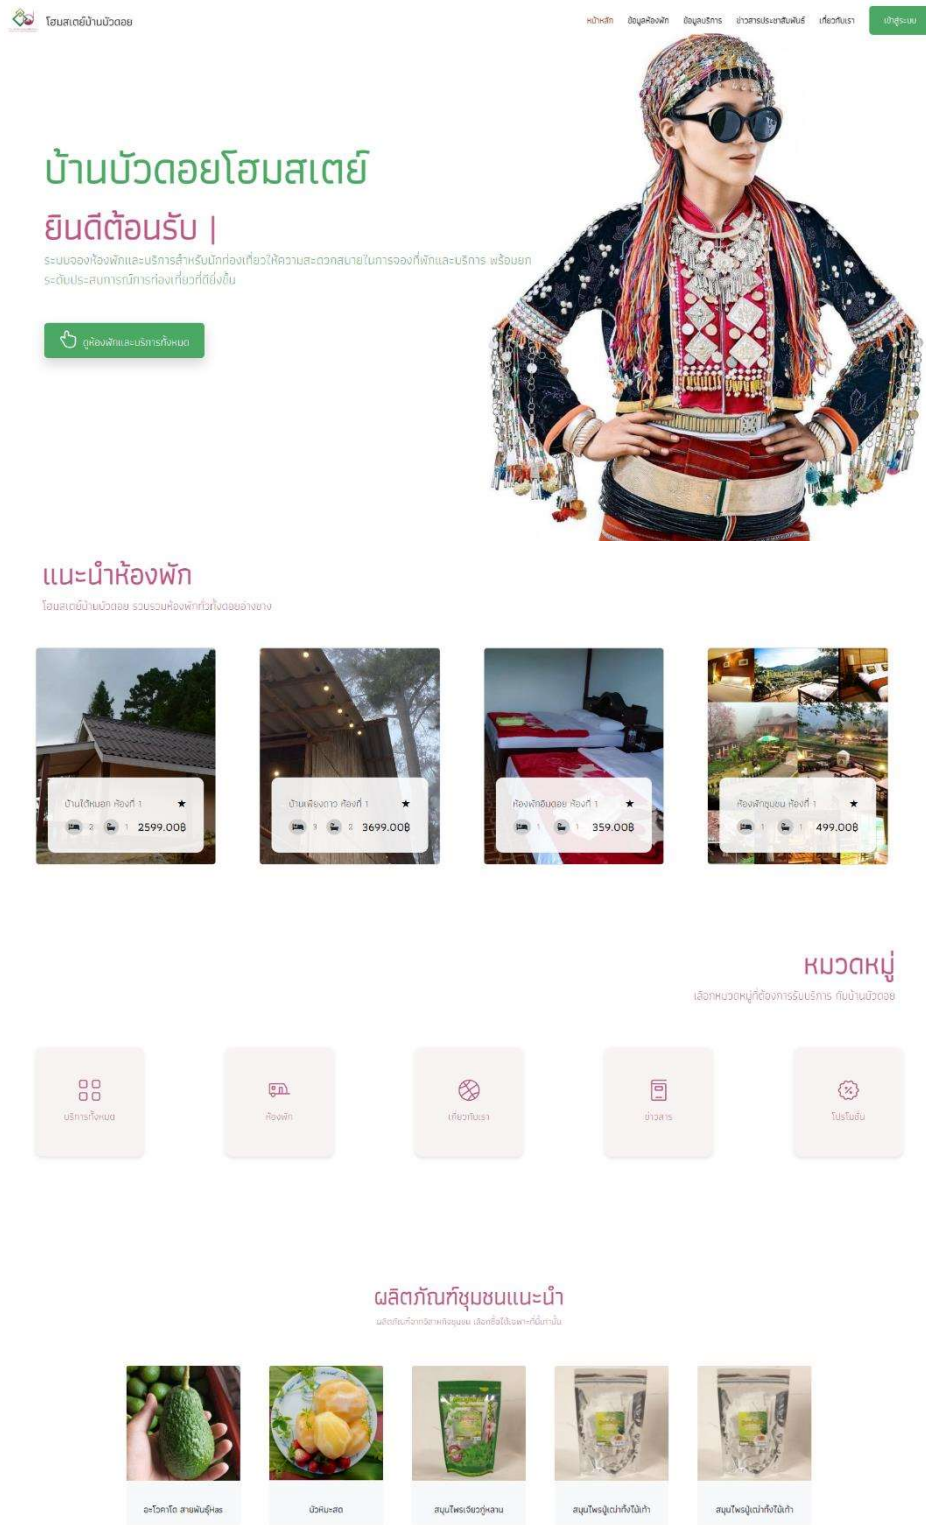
โฮมสเตย์บ้านบัวดอย

หน้าหลัก ข้อมูลห้องพัก ข้อมูลบริการ ข่าวสารประชาสัมพันธ์ เกี่ยวกับเรา เข้าสู่ระบบ

บ้านบัวดอยโฮมสเตย์

ยินดีต้อนรับ |

ระบบจองห้องพักและบริการสำหรับนักท่องเที่ยวให้ความสะดวกสบายในการจองที่พักและบริการ พร้อมยกระดับประสบการณ์การท่องเที่ยวที่ดียิ่งขึ้น

ดูห้องพักและบริการทั้งหมด

แนะนำห้องพัก

โฮมสเตย์บ้านบัวดอย รวบรวมห้องพักทั่วทั้งดอยอ่างขาง

บ้านไต้หมอก ห้องที่ 1 ★ 2 1 2599.00฿

บ้านเพียงดาว ห้องที่ 1 ★ 3 2 3699.00฿

ห้องพักบัวดอย ห้องที่ 1 ★ 1 1 359.00฿

ห้องพักชุมชน ห้องที่ 1 ★ 1 1 499.00฿

หมวดหมู่

เลือกหมวดหมู่ที่ต้องการรับบริการ กับบ้านบัวดอย

บริการทั้งหมด

ห้องพัก

เที่ยวกับเรา

ข่าวสาร

โปรโมชั่น

ผลิตภัณฑ์ชุมชนแนะนำ

ผลิตภัณฑ์จากอาหารชุมชน เลือกซื้อได้เฉพาะที่นี่เท่านั้น

อะโวคาโด สายพันธุ์Has

บัวหิมะสด

สมุนไพรเจียวกู่หลาน

สมุนไพรปู่เฒ่าทั้งใบแก่

สมุนไพรปู่เฒ่าทั้งใบแก่